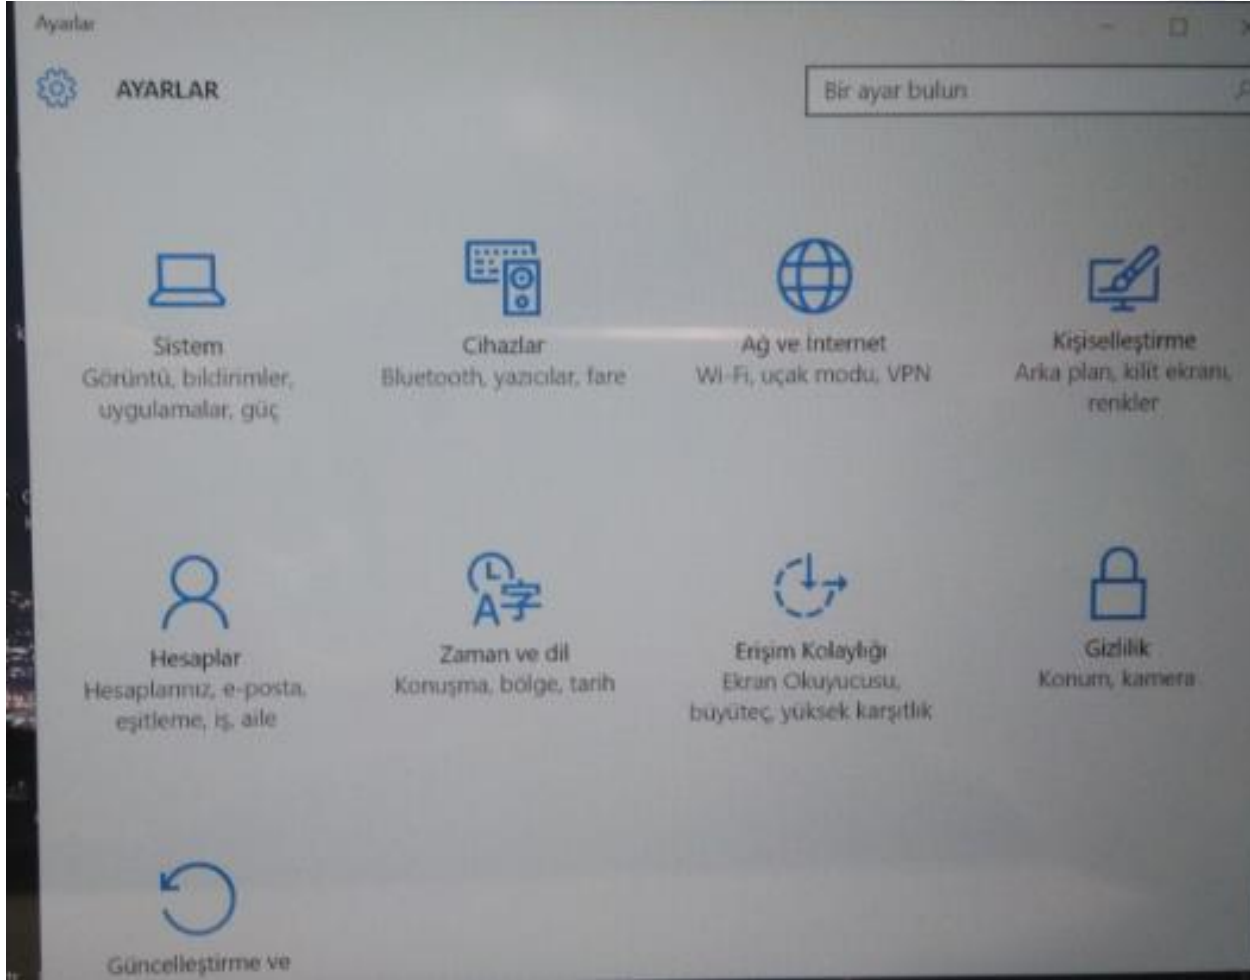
Ayarlar

AYARLAR

Bir ayar bulun

Sistem
Görüntü, bildirimler, uygulamalar, güç

Cihazlar
Bluetooth, yazıcılar, fare

Ağ ve Internet
Wi-Fi, uçak modu, VPN

Kişiselleştirme
Arka plan, kilit ekranı, renkler

Hesaplar
Hesaplarınız, e-posta, eşitleme, iş, aile

Zaman ve dil
Konuşma, bölge, tarih

Erişim Kolaylığı
Ekran Okuyucusu, büyüteç, yüksek karşıtlık

Gizlilik
Konum, kamera

Güncelleştirme ve